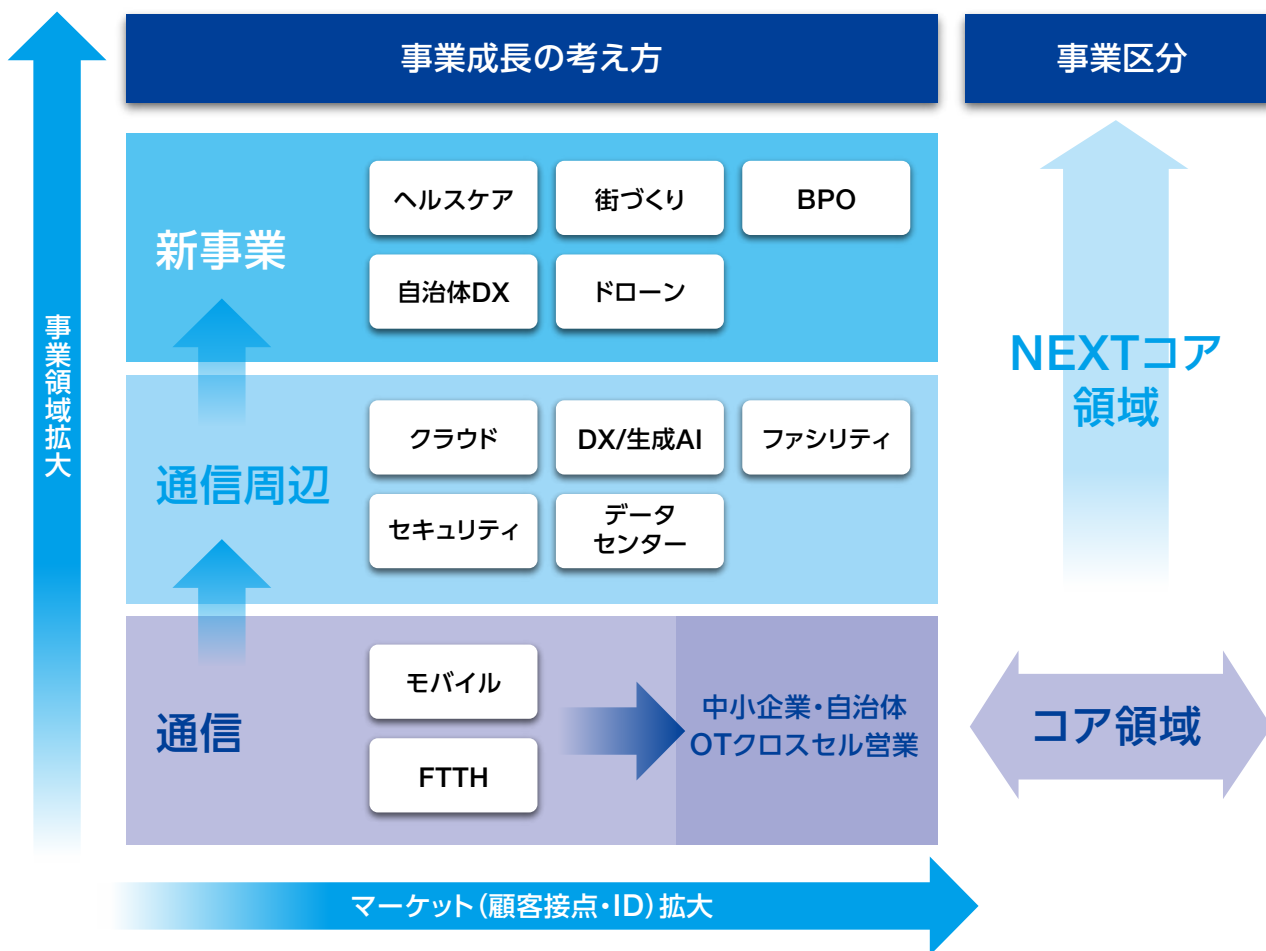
事業成長の考え方

事業区分

事業領域拡大

新事業

ヘルスケア

街づくり

BPO

自治体DX

ドローン

通信周辺

クラウド

DX/生成AI

ファシリティ

セキュリティ

データセンター

通信

モバイル

FTTH

中小企業・自治体 OTクロスセル営業

NEXTコア領域

コア領域

マーケット（顧客接点・ID）拡大